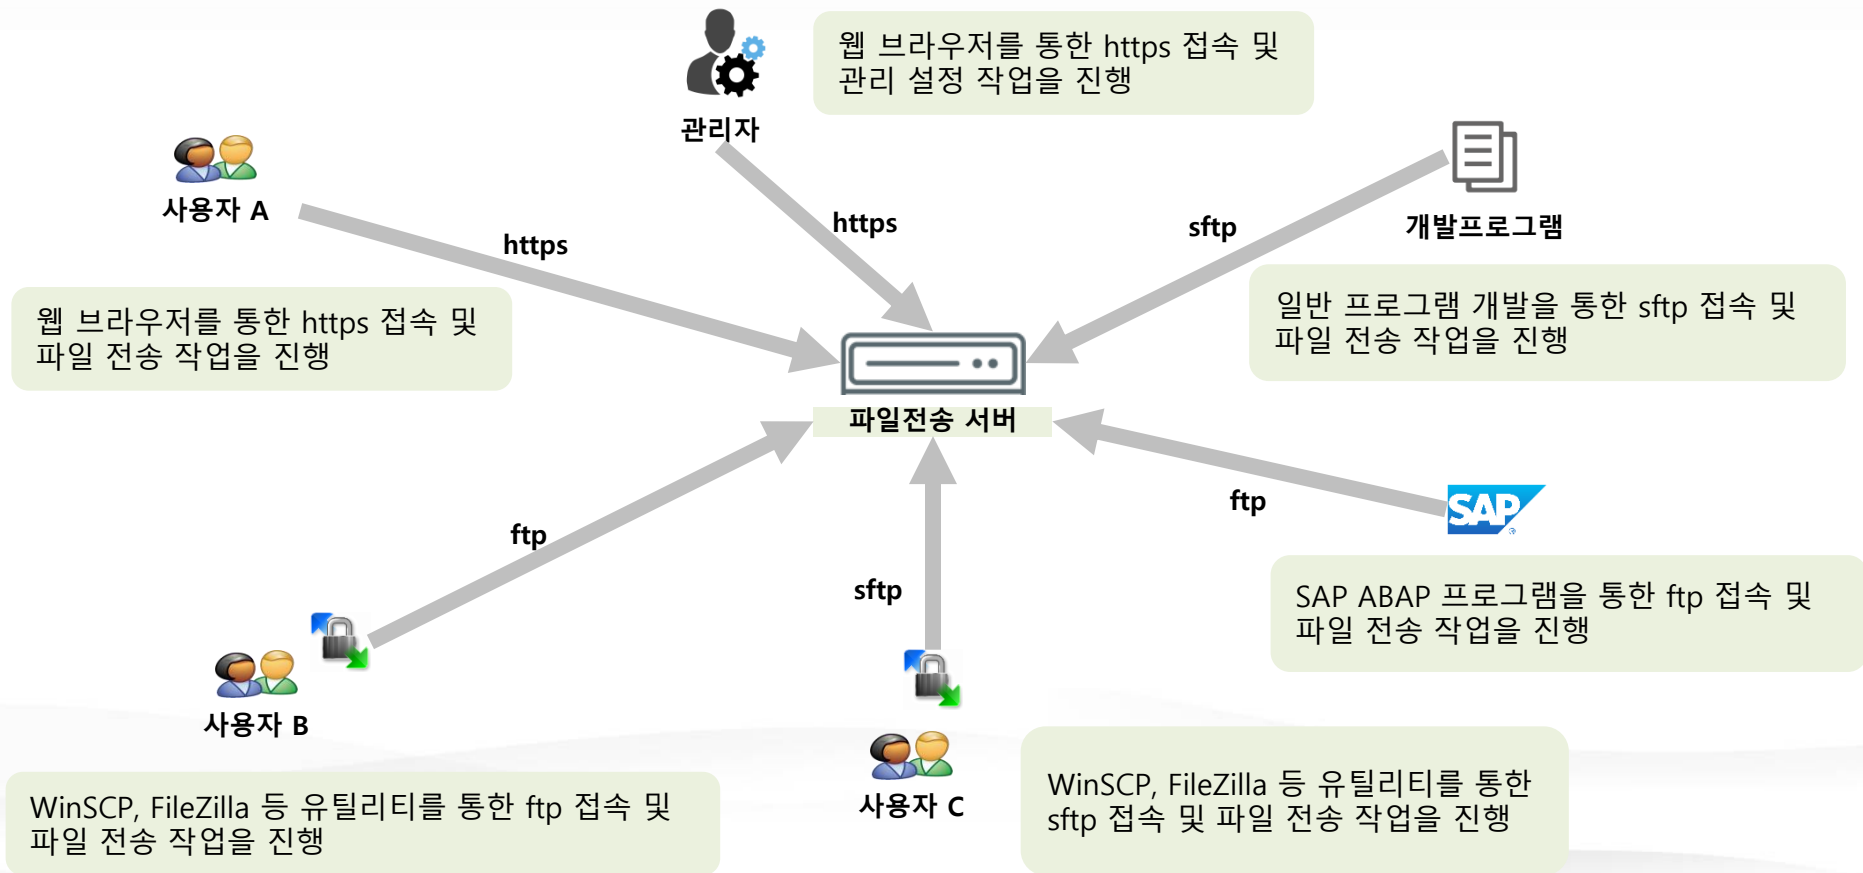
관리자

웹 브라우저를 통한 https 접속 및 관리 설정 작업을 진행

사용자 A

https

https

sftp

개발프로그램

웹 브라우저를 통한 https 접속 및 파일 전송 작업을 진행

일반 프로그램 개발을 통한 sftp 접속 및 파일 전송 작업을 진행

파일전송 서버

ftp

SAP

ftp

sftp

SAP ABAP 프로그램을 통한 ftp 접속 및 파일 전송 작업을 진행

사용자 B

사용자 C

WinSCP, FileZilla 등 유틸리티를 통한 ftp 접속 및 파일 전송 작업을 진행

WinSCP, FileZilla 등 유틸리티를 통한 sftp 접속 및 파일 전송 작업을 진행